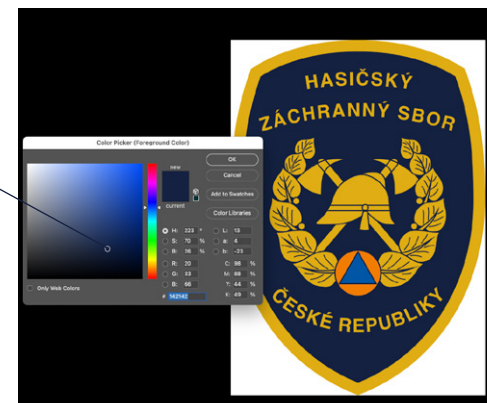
Color Picker (Foreground Color)

new

current

OK

Cancel

Add to Swatches

Color Libraries

H: 223 °
S: 70 %
B: 26 %
R: 20
G: 33
B: 66

L: 13
a: 4
b: -23

C: 98 %
M: 88 %
Y: 44 %
K: 49 %

Only Web Colors

# 142142

HASIČSKÝ ZÁCHRANNÝ SBOR ČESKÉ REPUBLIKY